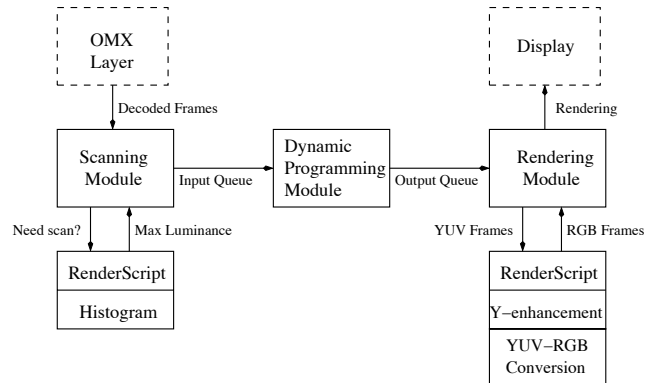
OMX Layer

Decoded Frames

Scanning Module

Input Queue

Dynamic Programming Module

Output Queue

Rendering Module

Rendering

Display

Need scan?

Max Luminance

RenderScript

Histogram

YUV Frames

RGB Frames

RenderScript

Y−enhancement

YUV−RGB Conversion